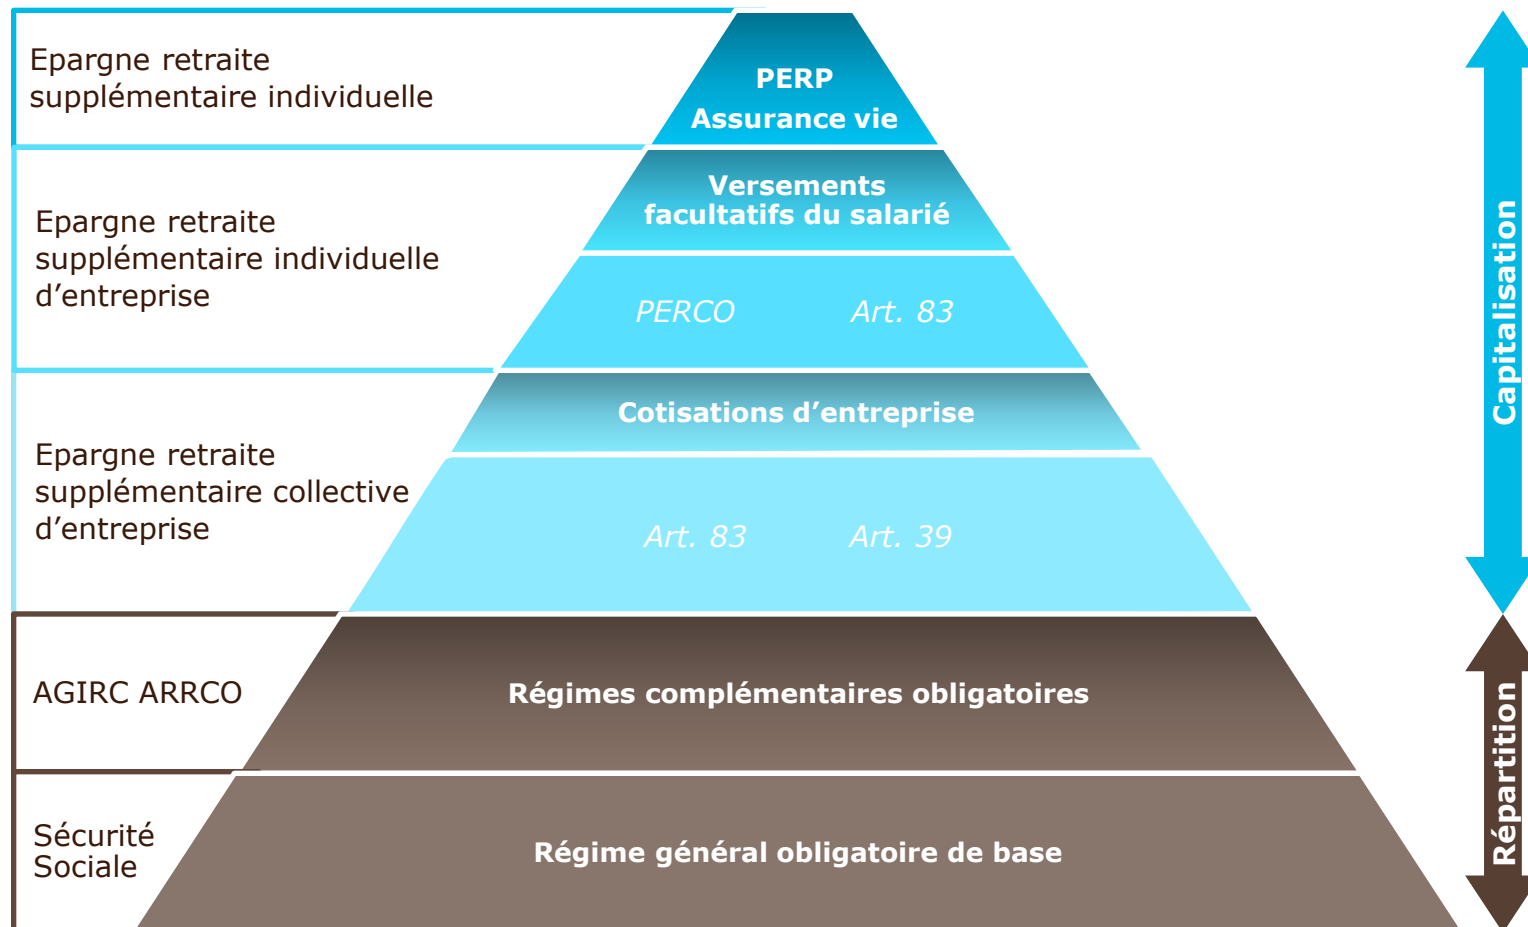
Epargne retraite supplémentaire individuelle

PERP
Assurance vie

Epargne retraite supplémentaire individuelle d’entreprise

Versements facultatifs du salarié

PERCO Art. 83

Epargne retraite supplémentaire collective d’entreprise

Cotisations d’entreprise

Art. 83 Art. 39

AGIRC ARRCO

Régimes complémentaires obligatoires

Sécurité Sociale

Régime général obligatoire de base

Capitalisation

Répartition